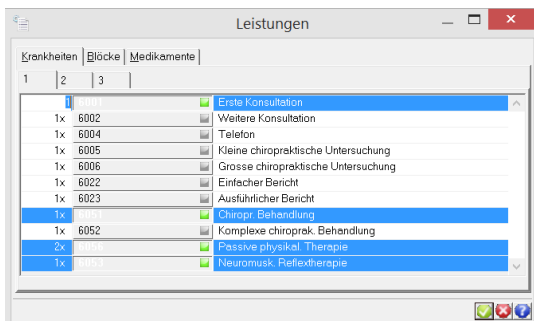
Leistungen

Krankheiten | Blöcke | Medikamente

1 | 2 | 3

| | | |
|---|---|---|
| 1 | 6001 | Erste Konsultation |
| 1x | 6002 | Weitere Konsultation |
| 1x | 6004 | Telefon |
| 1x | 6005 | Kleine chiropraktische Untersuchung |
| 1x | 6006 | Grosse chiropraktische Untersuchung |
| 1x | 6022 | Einfacher Bericht |
| 1x | 6023 | Ausführlicher Bericht |
| 1x | 6051 | Chiropr. Behandlung |
| 1x | 6052 | Komplexe chiroprak. Behandlung |
| 2x | 6056 | Passive physikal. Therapie |
| 1x | 6057 | Neuromusk. Reflextherapie |